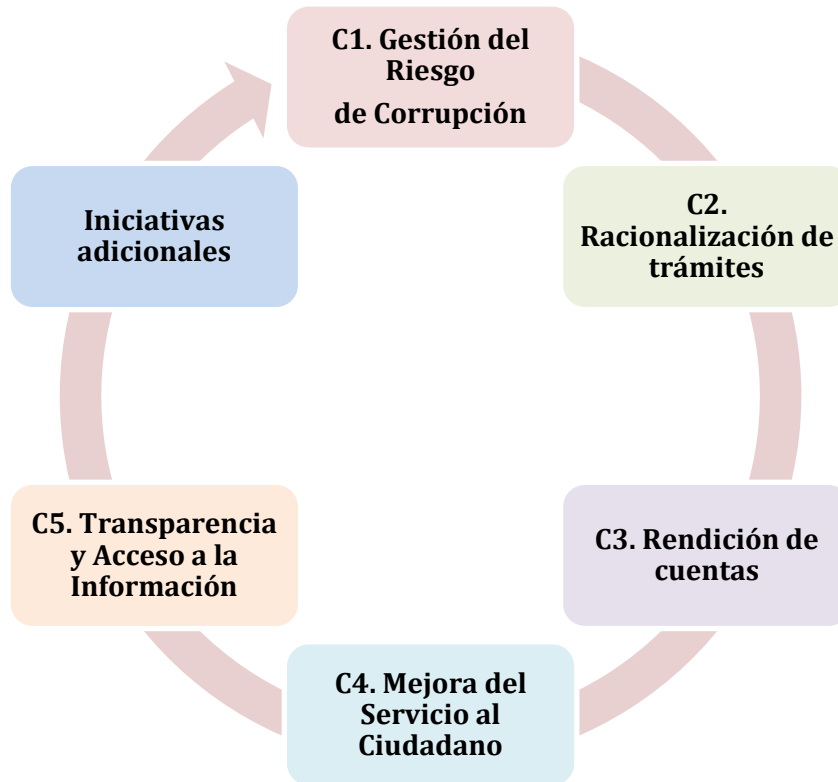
C1. Gestión del Riesgo
de Corrupción

C2. Racionalización de trámites

C3. Rendición de cuentas

C4. Mejora del Servicio al Ciudadano

C5. Transparencia y Acceso a la Información

Iniciativas adicionales